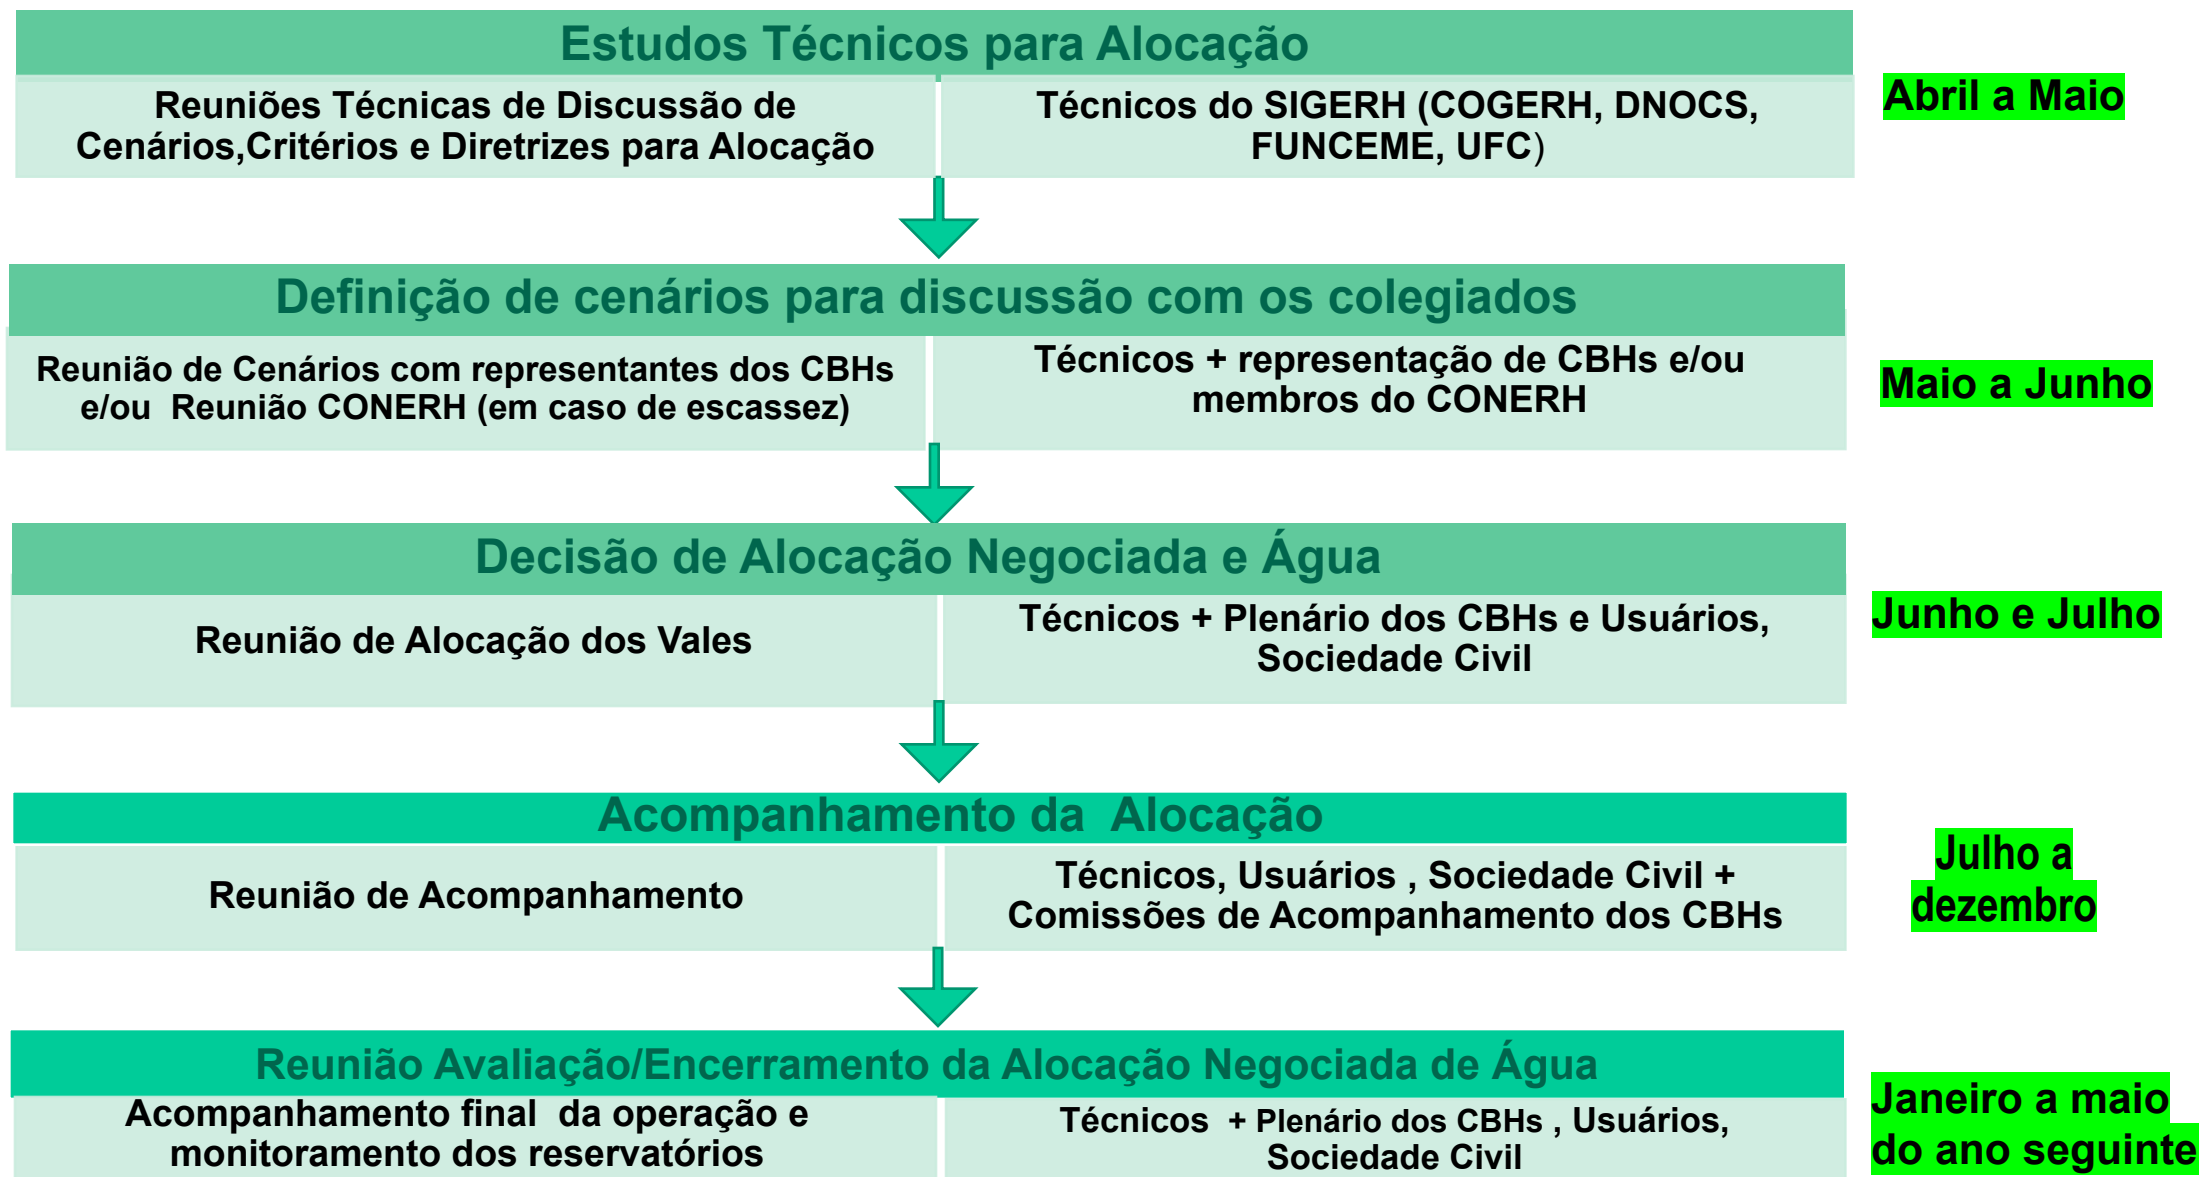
Estudos Técnicos para Alocação

Reuniões Técnicas de Discussão de Cenários,Critérios e Diretrizes para Alocação

Técnicos do SIGERH (COGERH, DNOCS, FUNCEME, UFC)

Abril a Maio

Definição de cenários para discussão com os colegiados

Reunião de Cenários com representantes dos CBHs e/ou Reunião CONERH (em caso de escassez)

Técnicos + representação de CBHs e/ou membros do CONERH

Maio a Junho

Decisão de Alocação Negociada e Água

Reunião de Alocação dos Vales

Técnicos + Plenário dos CBHs e Usuários, Sociedade Civil

Junho e Julho

Acompanhamento da Alocação

Reunião de Acompanhamento

Técnicos, Usuários , Sociedade Civil + Comissões de Acompanhamento dos CBHs

Julho a dezembro

Reunião Avaliação/Encerramento da Alocação Negociada de Água

Acompanhamento final da operação e monitoramento dos reservatórios

Técnicos + Plenário dos CBHs , Usuários, Sociedade Civil

Janeiro a maio do ano seguinte